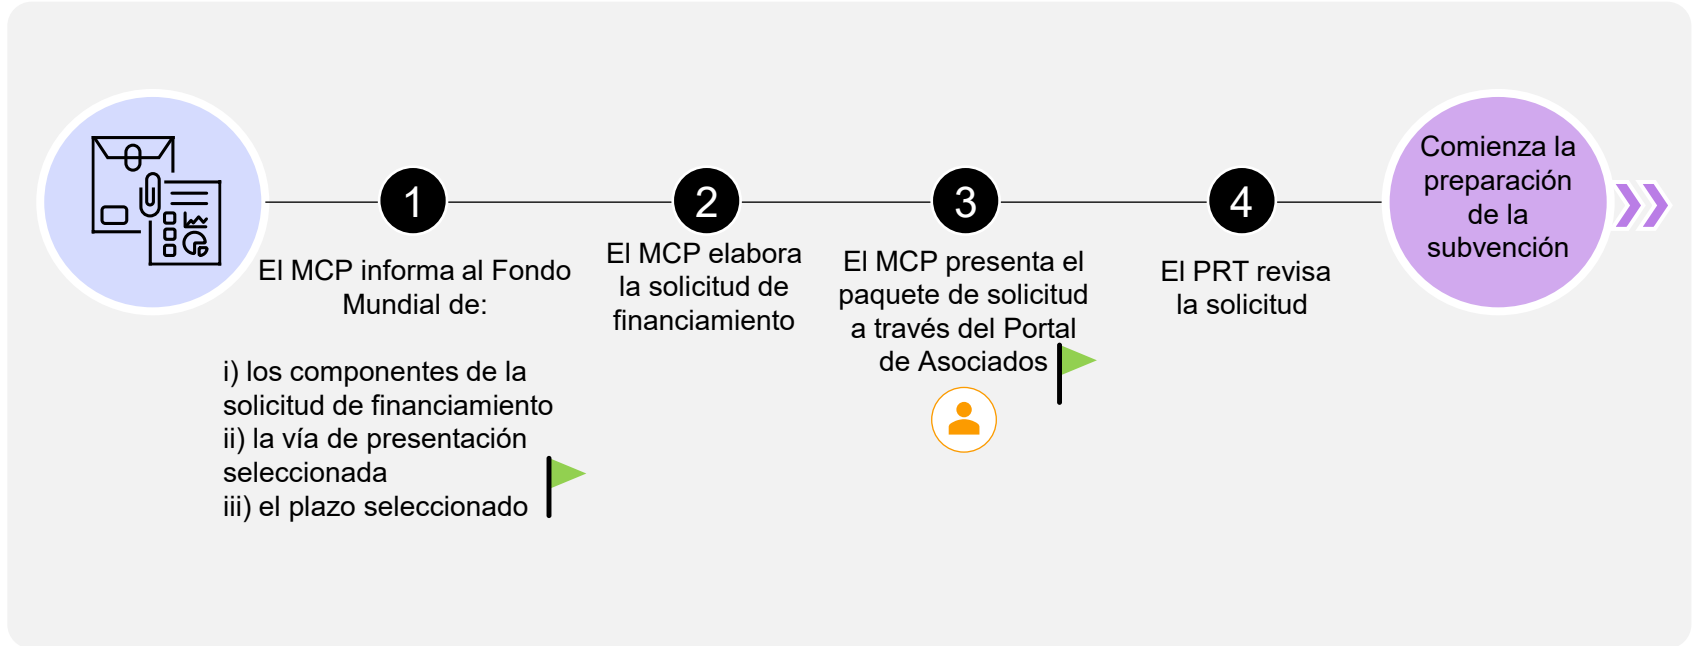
1

El MCP informa al Fondo Mundial de:

i) los componentes de la solicitud de financiamiento
ii) la vía de presentación seleccionada
iii) el plazo seleccionado

2

El MCP elabora la solicitud de financiamiento

3

El MCP presenta el paquete de solicitud a través del Portal de Asociados

4

El PRT revisa la solicitud

Comienza la preparación de la subvención